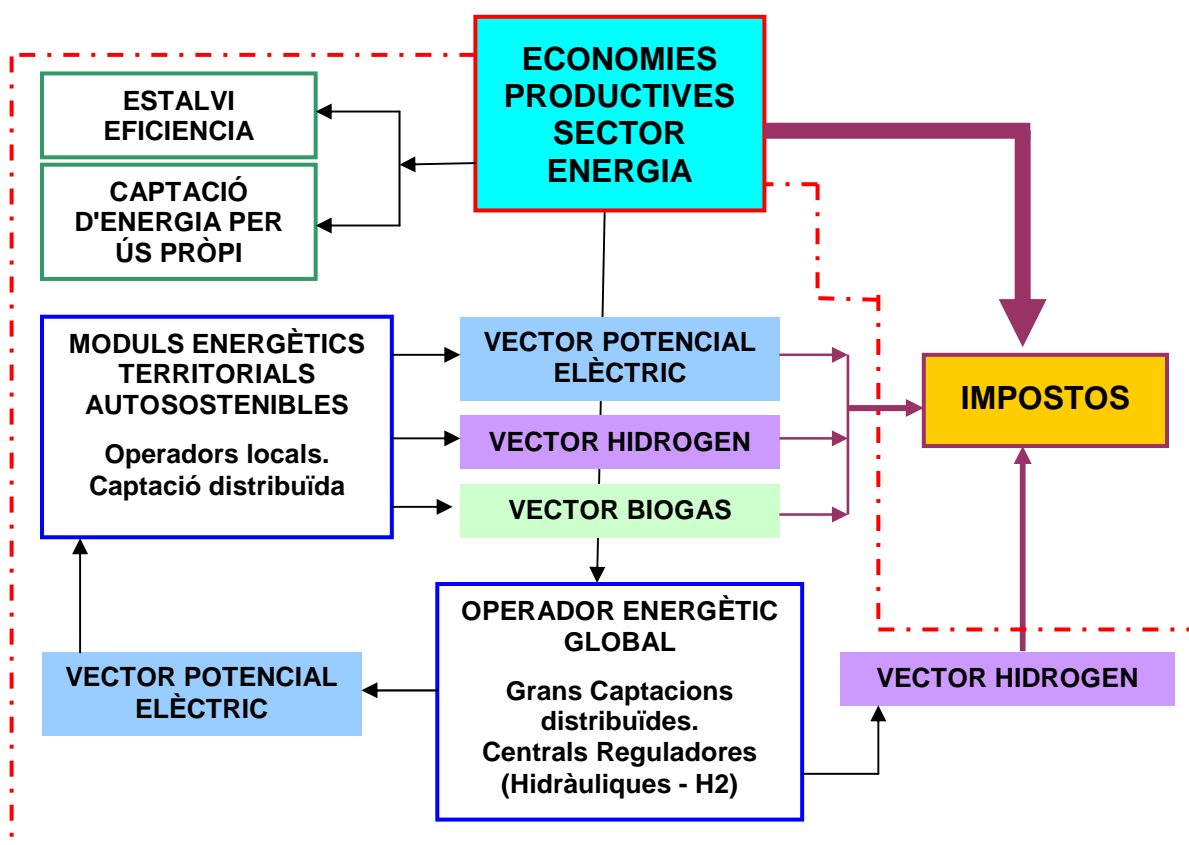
ECONOMIES PRODUCTIVES SECTOR ENERGIA

ESTALVI EFICIENCIA

CAPTACIÓ D'ENERGIA PER ÚS PRÒPI

MODULS ENERGÈTICS TERRITORIALS AUTOSOSTENIBLES

Operadors locals. Captació distribuïda

VECTOR POTENCIAL ELÈCTRIC

VECTOR HIDROGEN

VECTOR BIOGAS

IMPOSTOS

OPERADOR ENERGÈTIC GLOBAL

Grans Captacions distribuïdes. Centrals Reguladores (Hidràuliques - H2)

VECTOR POTENCIAL ELÈCTRIC

VECTOR HIDROGEN